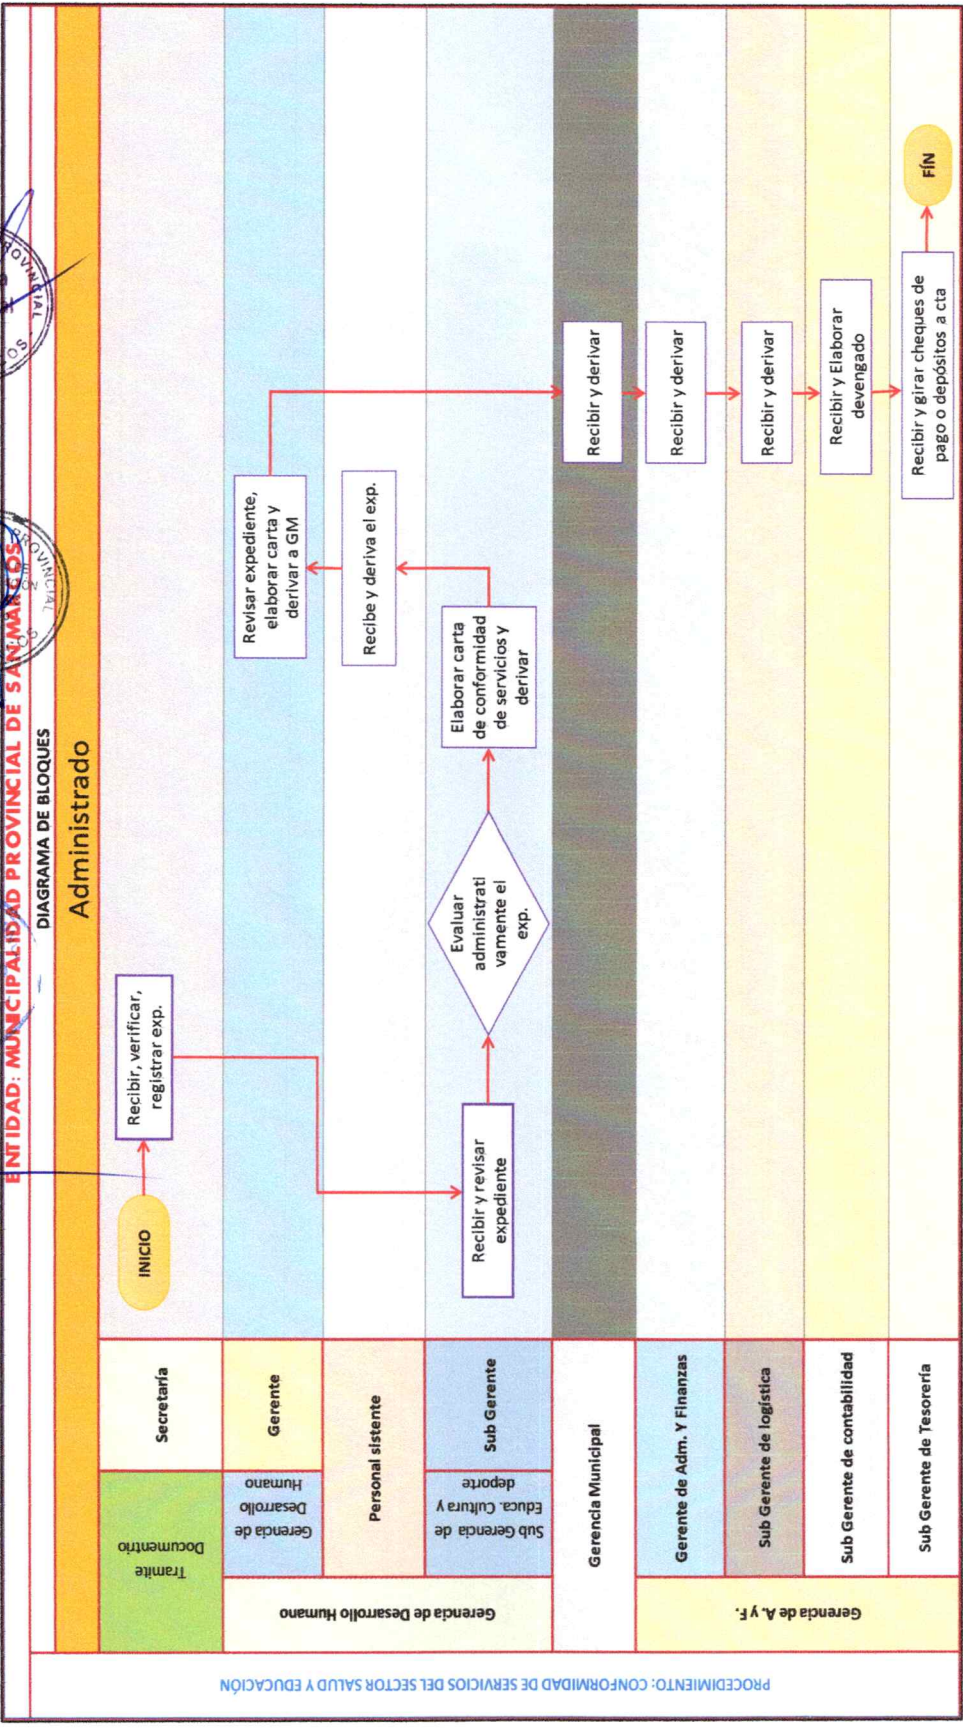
ENTIDAD: MUNICIPALIDAD PROVINCIAL DE SAN MARCOS

DIAGRAMA DE BLOQUES

Administrado

PROCEDIMIENTO: CONFORMIDAD DE SERVICIOS DEL SECTOR SALUD Y EDUCACIÓN

Tramite Documentario

Secretaría

Gerencia de Desarrollo Humano

Gerencia de Desarrollo Humano

Gerente

Personal sistente

Sub Gerencia de Educa. Cultura y deporte

Sub Gerente

Gerencia Municipal

Gerencia de A. y F.

Gerente de Adm. Y Finanzas

Sub Gerente de logística

Sub Gerente de contabilidad

Sub Gerente de Tesorería

INICIO

Recibir, verificar, registrar exp.

Recibir y revisar expediente

Evaluar administrati vamente el exp.

Elaborar carta de conformidad de servicios y derivar

Recibe y deriva el exp.

Revisar expediente, elaborar carta y derivar a GM

Recibir y derivar

Recibir y derivar

Recibir y derivar

Recibir y Elaborar devengado

Recibir y girar cheques de pago o depósitos a cta

FÍN